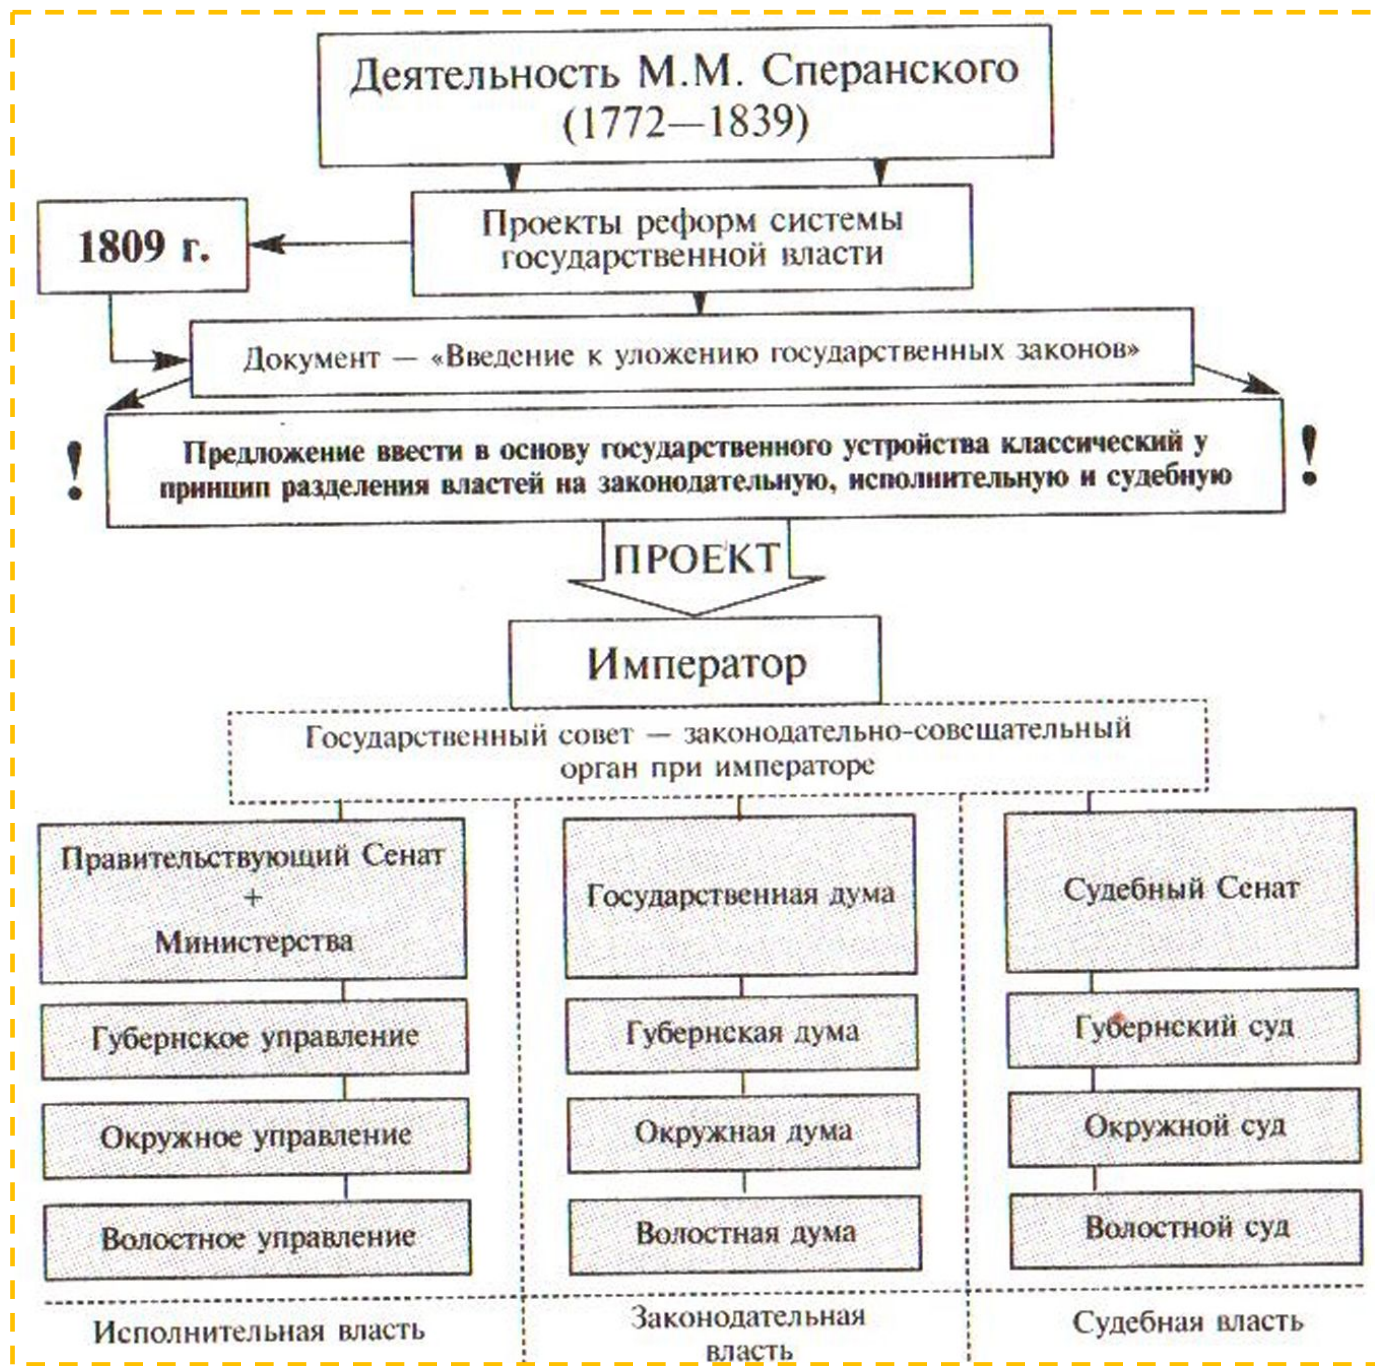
Деятельность М.М. Сперанского (1772—1839)

Проекты реформ системы государственной власти

1809 г.

Документ — «Введение к уложению государственных законов»

!

Предложение ввести в основу государственного устройства классический у принцип разделения властей на законодательную, исполнительную и судебную

!

ПРОЕКТ

Император

Государственный совет — законодательно-совещательный орган при императоре

Правительствующий Сенат + Министерства

Губернское управление

Окружное управление

Волостное управление

Государственная дума

Губернская дума

Окружная дума

Волостная дума

Судебный Сенат

Губернский суд

Окружной суд

Волостной суд

Исполнительная власть

Законодательная власть

Судебная власть